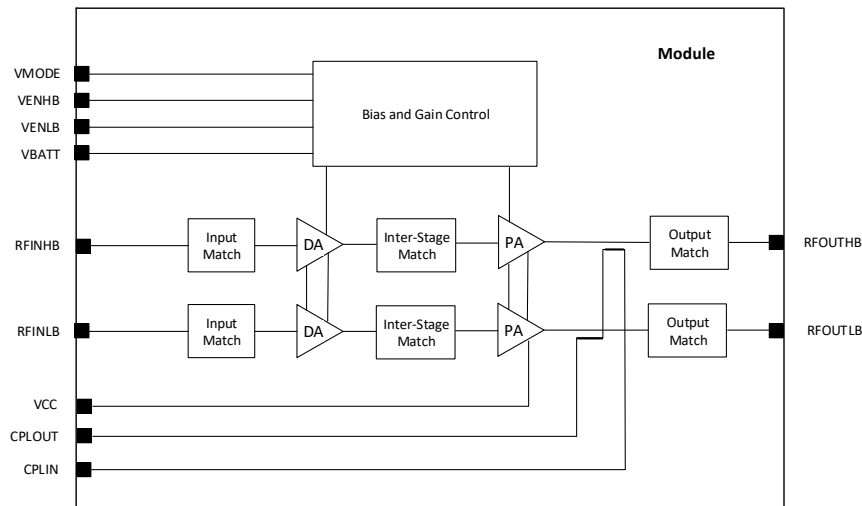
Module

VMODE
VENHB
VENLB
VBATT

Bias and Gain Control

RFINHB
Input Match
DA
Inter-Stage Match
PA
Output Match
RFOUTHB

RFINLB
Input Match
DA
Inter-Stage Match
PA
Output Match
RFOUTLB

VCC
CPLOUT
CPLIN